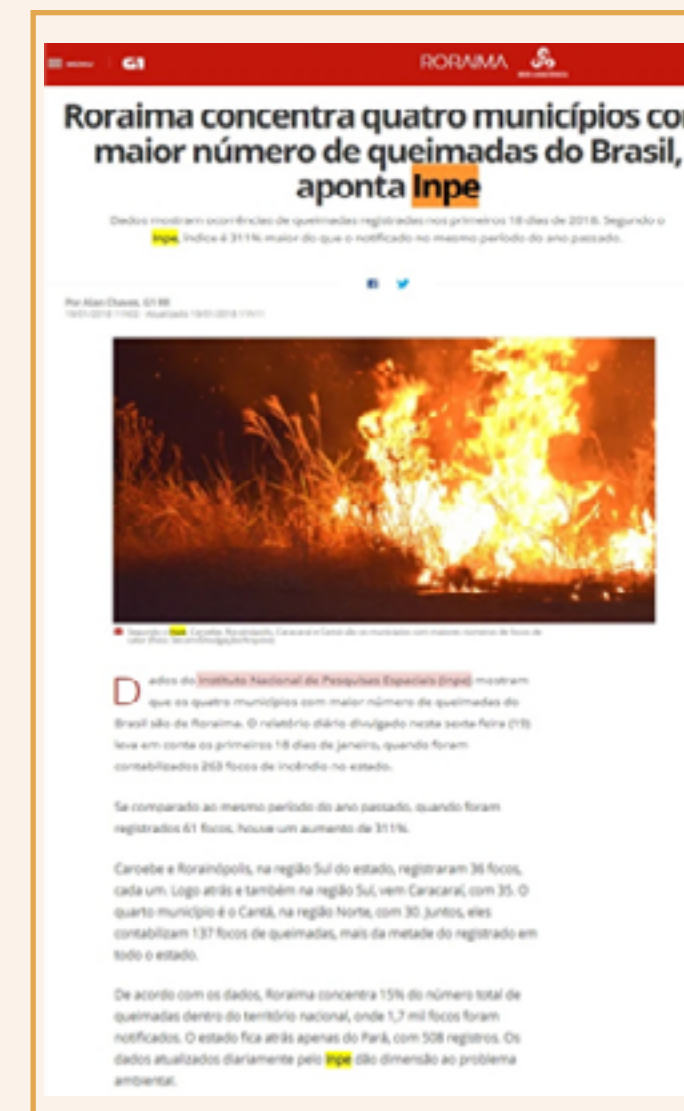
MENU G1 RORAIMA

Roraima concentra quatro municípios com maior número de queimadas do Brasil, aponta Inpe

Dados mostram ocorrências de queimadas registradas nos primeiros 18 dias de 2018. Segundo o Inpe, índice é 311% maior do que o notificado no mesmo período do ano passado.

Por Alan Chaves, G1 RR
19/01/2018 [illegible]

Segundo o Inpe, Caroebe, Rorainópolis, Caracaraí e Cantá são os municípios com maiores números de focos de calor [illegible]

Dados do Instituto Nacional de Pesquisas Espaciais (Inpe) mostram que os quatro municípios com maior número de queimadas do Brasil são de Roraima. O relatório diário divulgado nesta sexta-feira (19) leva em conta os primeiros 18 dias de janeiro, quando foram contabilizados 263 focos de incêndio no estado.

Se comparado ao mesmo período do ano passado, quando foram registrados 61 focos, houve um aumento de 311%.

Caroebe e Rorainópolis, na região Sul do estado, registraram 36 focos, cada um. Logo atrás e também na região Sul, vem Caracaraí, com 35. O quarto município é o Cantá, na região Norte, com 30. Juntos, eles contabilizam 137 focos de queimadas, mais da metade do registrado em todo o estado.

De acordo com os dados, Roraima concentra 15% do número total de queimadas dentro do território nacional, onde 1,7 mil focos foram notificados. O estado fica atrás apenas do Pará, com 508 registros. Os dados atualizados diariamente pelo Inpe dão dimensão ao problema ambiental.